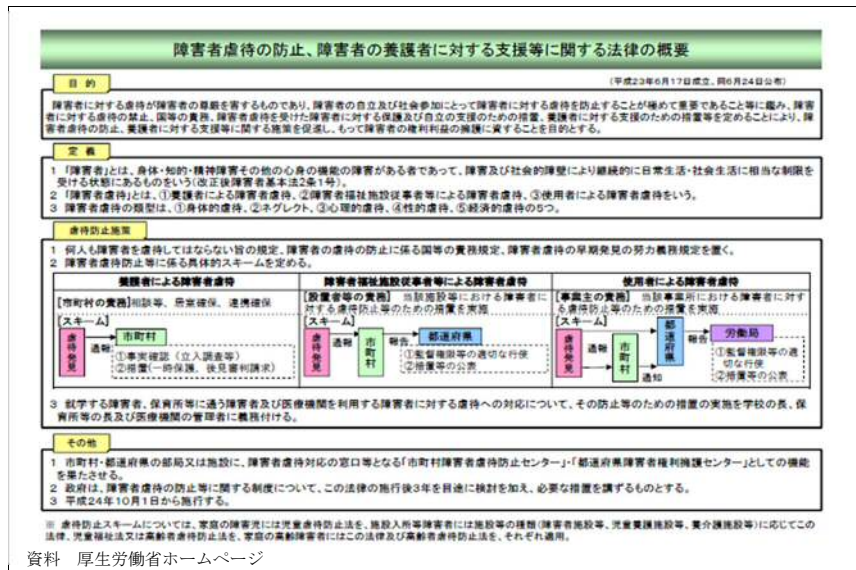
障害者虐待の防止、障害者の養護者に対する支援等に関する法律の概要

目的

（平成23年6月17日成立、同6月24日公布）

障害者に対する虐待が障害者の尊厳を害するものであり、障害者の自立及び社会参加にとって障害者に対する虐待を防止することが極めて重要であること等に鑑み、障害者に対する虐待の禁止、国等の責務、障害者虐待を受けた障害者に対する保護及び自立の支援のための措置、養護者に対する支援のための措置等を定めることにより、障害者虐待の防止、養護者に対する支援等に関する施策を促進し、もって障害者の権利利益の擁護に資することを目的とする。

定義

1 「障害者」とは、身体・知的・精神障害その他の心身の機能の障害がある者であって、障害及び社会的障壁により継続的に日常生活・社会生活に相当な制限を受ける状態にあるものをいう（改正後障害者基本法2条1号）。
2 「障害者虐待」とは、①養護者による障害者虐待、②障害者福祉施設従事者等による障害者虐待、③使用者による障害者虐待をいう。
3 障害者虐待の類型は、①身体的虐待、②ネグレクト、③心理的虐待、④性的虐待、⑤経済的虐待の5つ。

虐待防止施策

1 何人も障害者を虐待してはならない旨の規定、障害者の虐待の防止に係る国等の責務規定、障害者虐待の早期発見の努力義務規定を置く。
2 障害者虐待防止等に係る具体的スキームを定める。

| 養護者による障害者虐待 | 障害者福祉施設従事者等による障害者虐待 | 使用者による障害者虐待 |
|---|---|---|
| ［市町村の責務］相談等、居室確保、連携確保 | ［設置者等の責務］当該施設等における障害者に対する虐待防止等のための措置を実施 | ［事業主の責務］当該事業所における障害者に対する虐待防止等のための措置を実施 |
| ［スキーム］虐待発見 通報 市町村 ①事実確認（立入調査等） ②措置（一時保護、後見審判請求） | ［スキーム］虐待発見 通報 市町村 報告 都道府県 ①監督権限等の適切な行使 ②措置等の公表 | ［スキーム］虐待発見 通報 市町村 通知 都道府県 報告 労働局 ①監督権限等の適切な行使 ②措置等の公表 |

3 就学する障害者、保育所等に通う障害者及び医療機関を利用する障害者に対する虐待への対応について、その防止等のための措置の実施を学校の長、保育所等の長及び医療機関の管理者に義務付ける。

その他

1 市町村・都道府県の部局又は施設に、障害者虐待対応の窓口等となる「市町村障害者虐待防止センター」・「都道府県障害者権利擁護センター」としての機能を果たさせる。
2 政府は、障害者虐待の防止等に関する制度について、この法律の施行後3年を目途に検討を加え、必要な措置を講ずるものとする。
3 平成24年10月1日から施行する。

※ 虐待防止スキームについては、家庭の障害児には児童虐待防止法を、施設入所等障害者には施設等の種類（障害者施設等、児童養護施設等、養介護施設等）に応じてこの法律、児童福祉法又は高齢者虐待防止法を、家庭の高齢障害者にはこの法律及び高齢者虐待防止法を、それぞれ適用。

資料　厚生労働省ホームページ